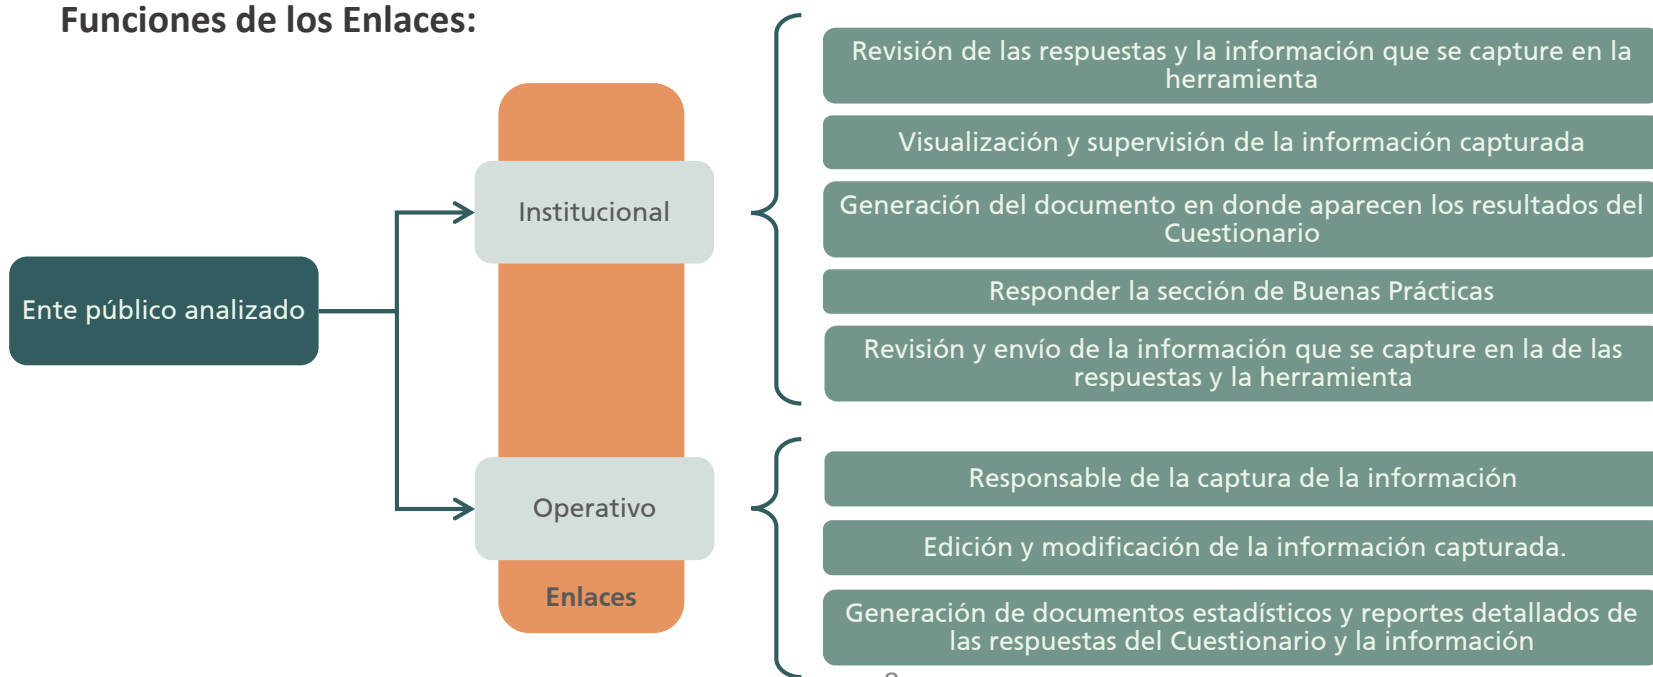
Funciones de los Enlaces:

Ente público analizado

Institucional

Operativo

Enlaces

Revisión de las respuestas y la información que se capture en la herramienta

Visualización y supervisión de la información capturada

Generación del documento en donde aparecen los resultados del Cuestionario

Responder la sección de Buenas Prácticas

Revisión y envío de la información que se capture en la de las respuestas y la herramienta

Responsable de la captura de la información

Edición y modificación de la información capturada.

Generación de documentos estadísticos y reportes detallados de las respuestas del Cuestionario y la información